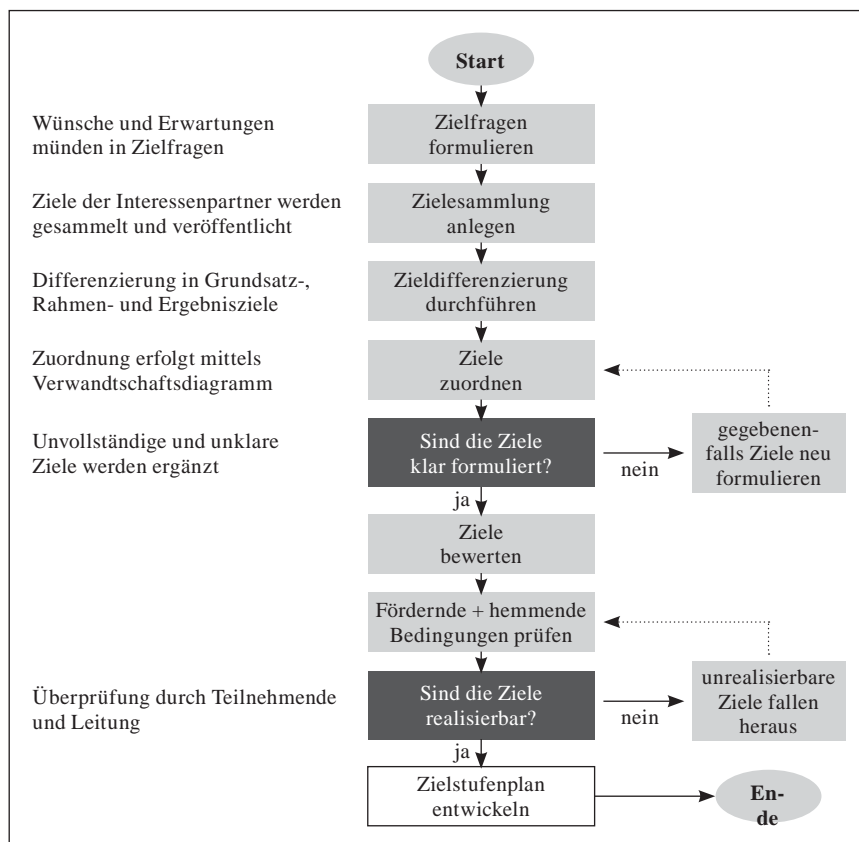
Start

Wünsche und Erwartungen münden in Zielfragen

Zielfragen formulieren

Ziele der Interessenpartner werden gesammelt und veröffentlicht

Zielesammlung anlegen

Differenzierung in Grundsatz-, Rahmen- und Ergebnisziele

Zieldifferenzierung durchführen

Zuordnung erfolgt mittels Verwandtschaftsdiagramm

Ziele zuordnen

Unvollständige und unklare Ziele werden ergänzt

Sind die Ziele klar formuliert?

nein

gegebenenfalls Ziele neu formulieren

ja

Ziele bewerten

Fördernde + hemmende Bedingungen prüfen

Überprüfung durch Teilnehmende und Leitung

Sind die Ziele realisierbar?

nein

unrealisierbare Ziele fallen heraus

ja

Zielstufenplan entwickeln

Ende